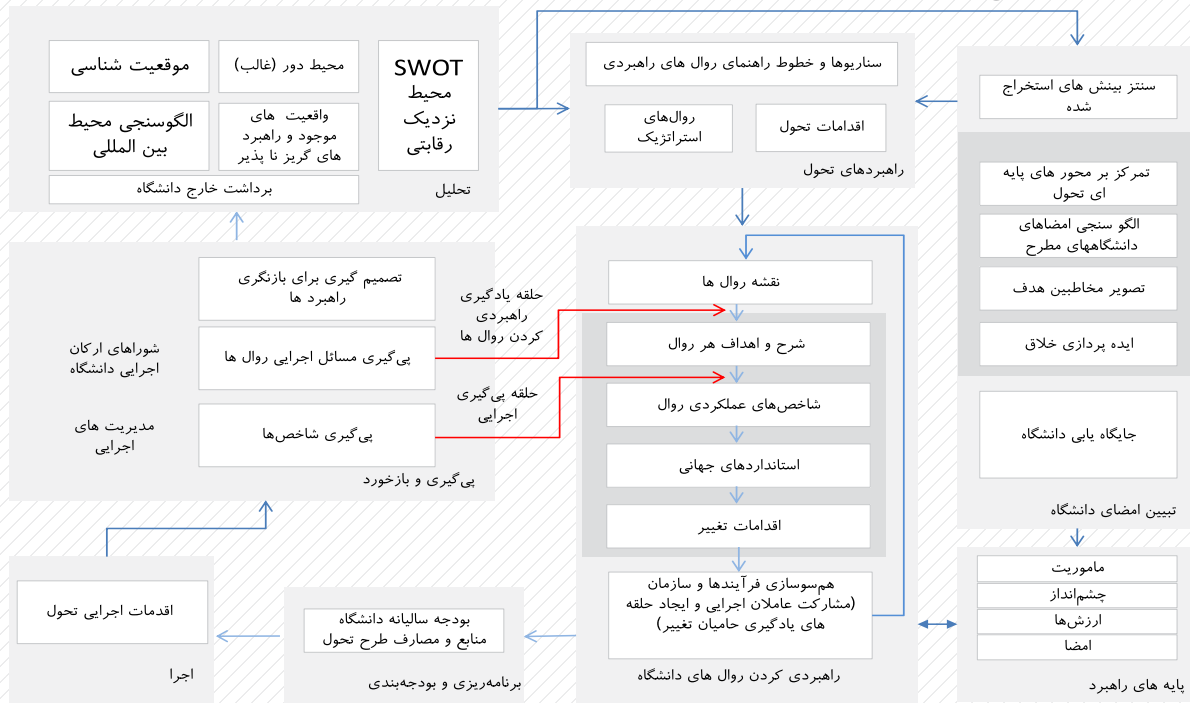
SWOT
محیط
نزدیک
رقابتی

محیط دور (غالب)

موقعیت شناسی

واقعیت های موجود و راهبرد های گریز نا پذیر

الگوسنجی محیط بین المللی

برداشت خارج دانشگاه

تحلیل

سناریوها و خطوط راهنمای روال های راهبردی

اقدامات تحول

روال‌های استراتژیک

راهبردهای تحول

سنتز بینش های استخراج شده

تمرکز بر محور های پایه ای تحول

الگو سنجی امضاهای دانشگاههای مطرح

تصویر مخاطبین هدف

ایده پردازی خلاق

جایگاه یابی دانشگاه

تبیین امضای دانشگاه

تصمیم گیری برای بازنگری راهبرد ها

پی‌گیری مسائل اجرایی روال ها

پی‌گیری شاخص‌ها

شوراهای ارکان اجرایی دانشگاه

مدیریت های اجرایی

حلقه یادگیری راهبردی کردن روال ها

حلقه پی‌گیری اجرایی

پی‌گیری و بازخورد

نقشه روال ها

شرح و اهداف هر روال

شاخص‌های عملکردی روال

استانداردهای جهانی

اقدامات تغییر

هم‌سوسازی فرآیندها و سازمان (مشارکت عاملان اجرایی و ایجاد حلقه های یادگیری حامیان تغییر)

راهبردی کردن روال های دانشگاه

ماموریت
چشم‌انداز
ارزش‌ها
امضا

پایه های راهبرد

اقدامات اجرایی تحول

اجرا

بودجه سالیانه دانشگاه
منابع و مصارف طرح تحول

برنامه‌ریزی و بودجه‌بندی